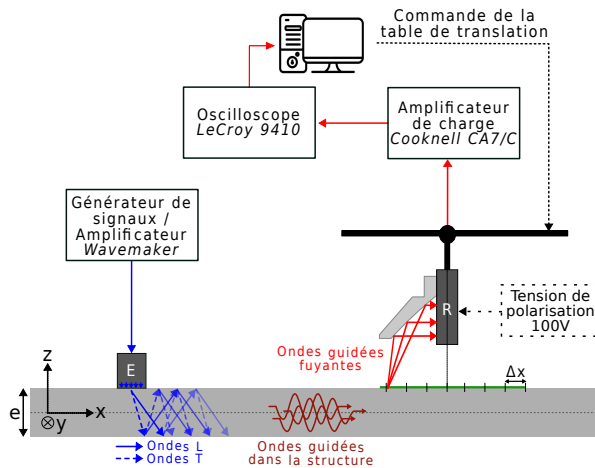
Commande de la table de translation

Oscilloscope
LeCroy 9410

Amplificateur de charge
Cooknell CA7/C

Générateur de signaux / Amplificateur
Wavemaker

Tension de polarisation 100V

R

Ondes guidées fuyantes

Δx

z

E

e

x

⊗y

Ondes L
Ondes T

Ondes guidées dans la structure